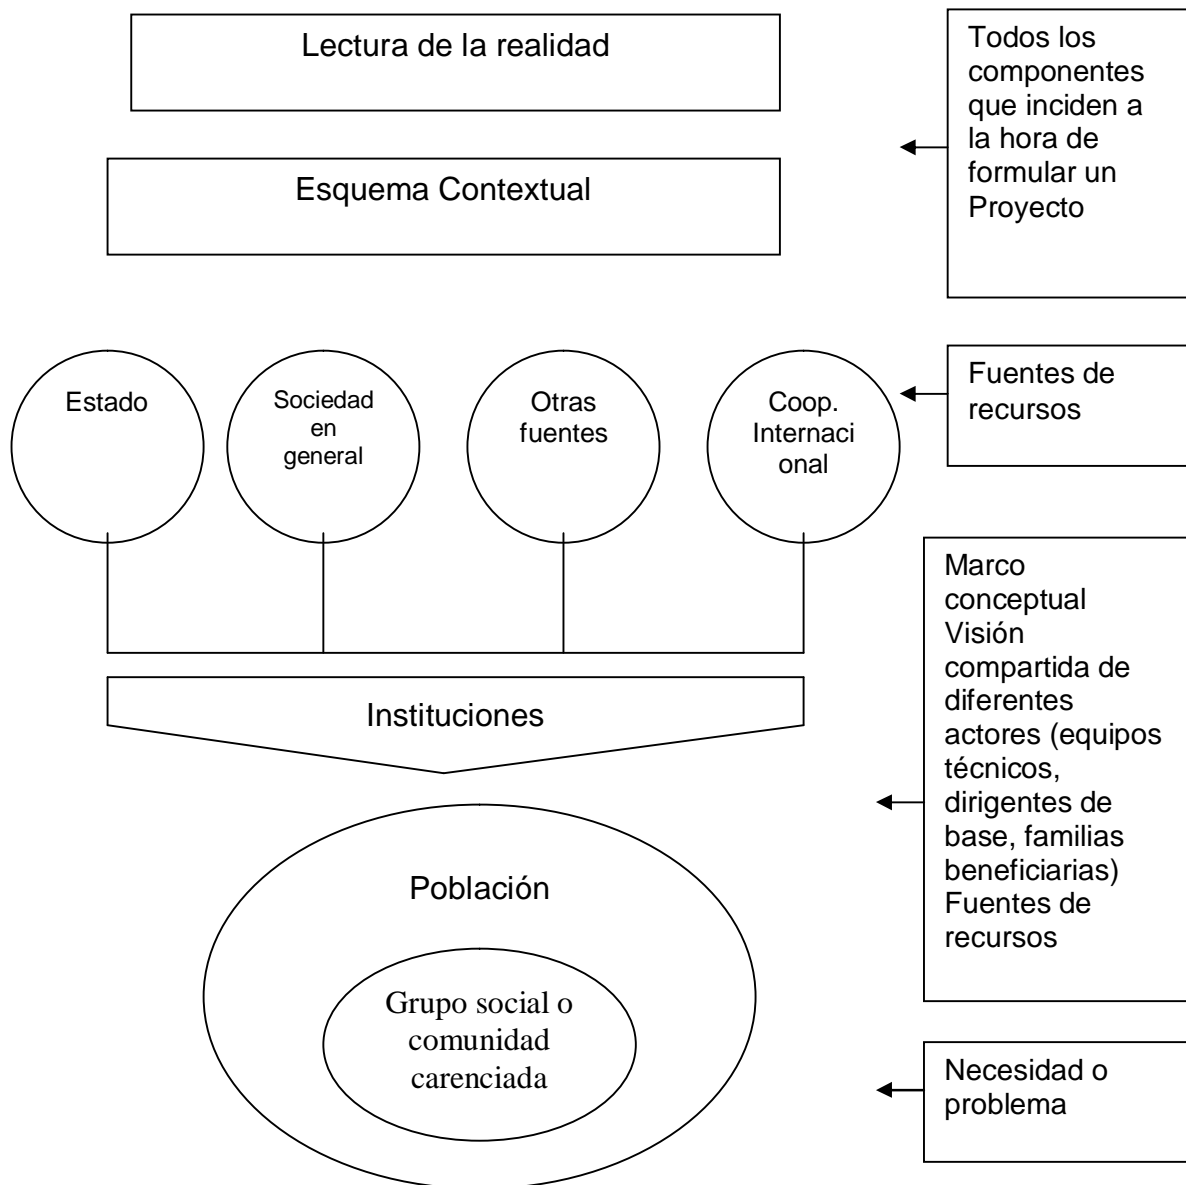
Lectura de la realidad

Esquema Contextual

Todos los componentes que inciden a la hora de formular un Proyecto

Estado

Sociedad en general

Otras fuentes

Coop. Internacional

Fuentes de recursos

Instituciones

Marco conceptual
Visión compartida de diferentes actores (equipos técnicos, dirigentes de base, familias beneficiarias)
Fuentes de recursos

Población

Grupo social o comunidad carenciada

Necesidad o problema